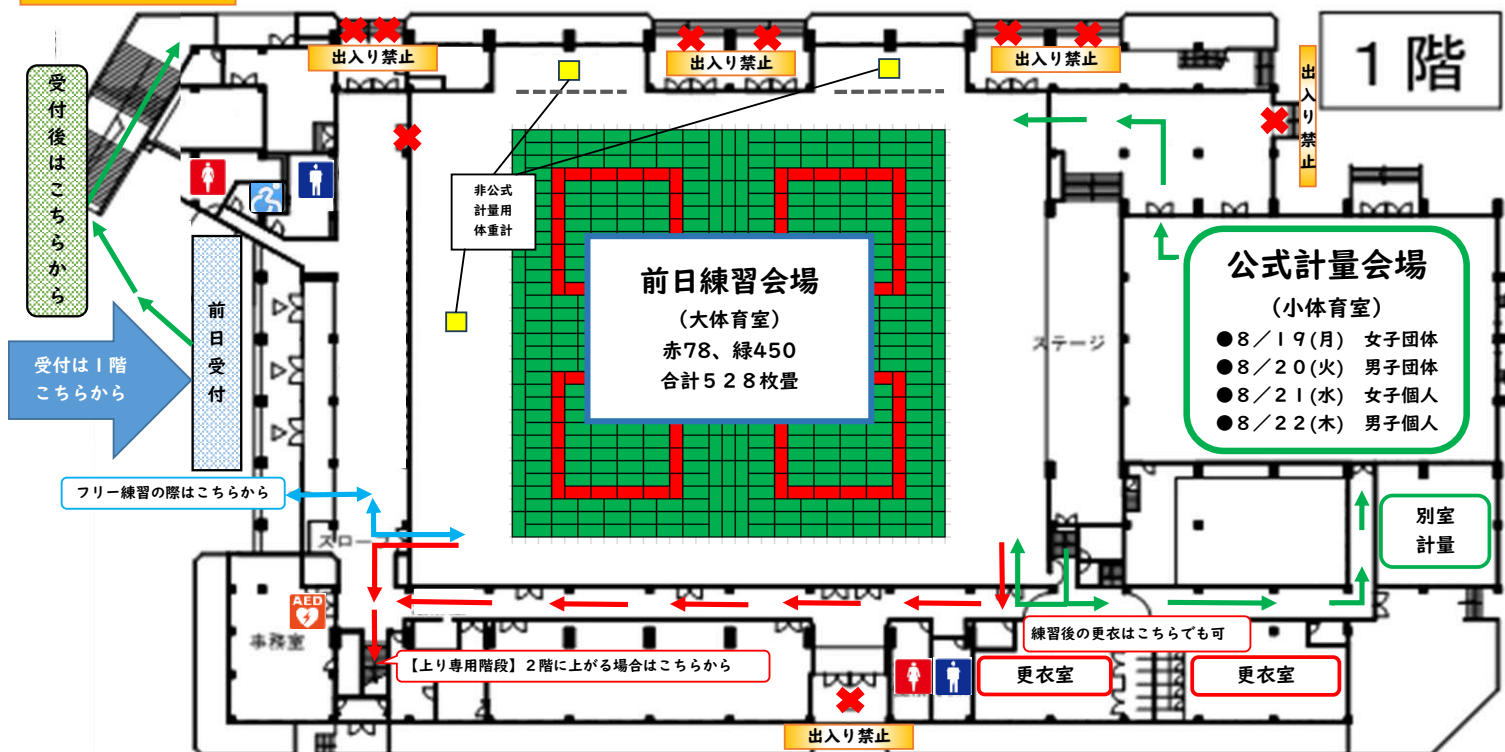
出入り禁止

出入り禁止

出入り禁止

１階

出入り禁止

受付後はこちらから

非公式計量用体重計

前日練習会場
（大体育室）
赤78、緑450
合計５２８枚畳

公式計量会場
（小体育室）
●８／１９(月)　女子団体
●８／２０(火)　男子団体
●８／２１(水)　女子個人
●８／２２(木)　男子個人

ステージ

受付は１階こちらから

前日受付

フリー練習の際はこちらから

スロープ

別室計量

AED

事務室

練習後の更衣はこちらでも可

【上り専用階段】２階に上がる場合はこちらから

更衣室

更衣室

出入り禁止